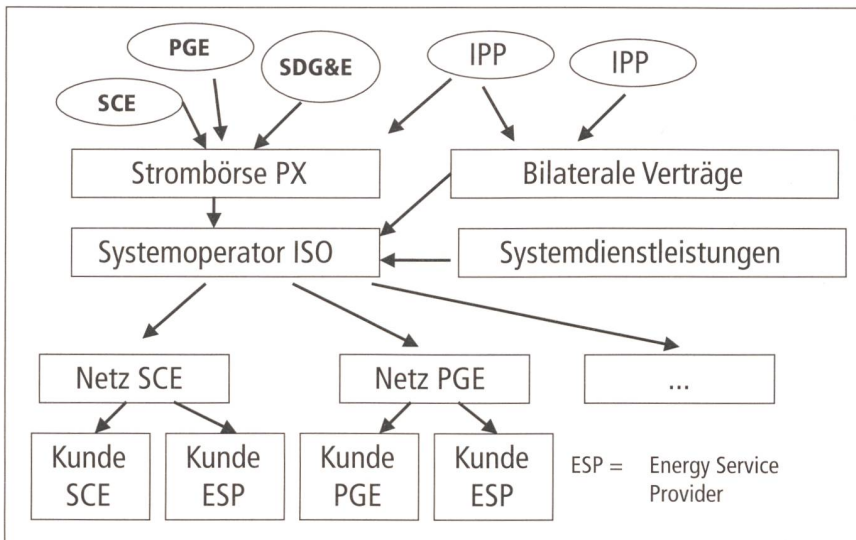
PGE

SDG&E

IPP

IPP

SCE

Strombörse PX

Bilaterale Verträge

Systemoperator ISO

Systemdienstleistungen

Netz SCE

Netz PGE

...

Kunde SCE

Kunde ESP

Kunde PGE

Kunde ESP

ESP = Energy Service Provider